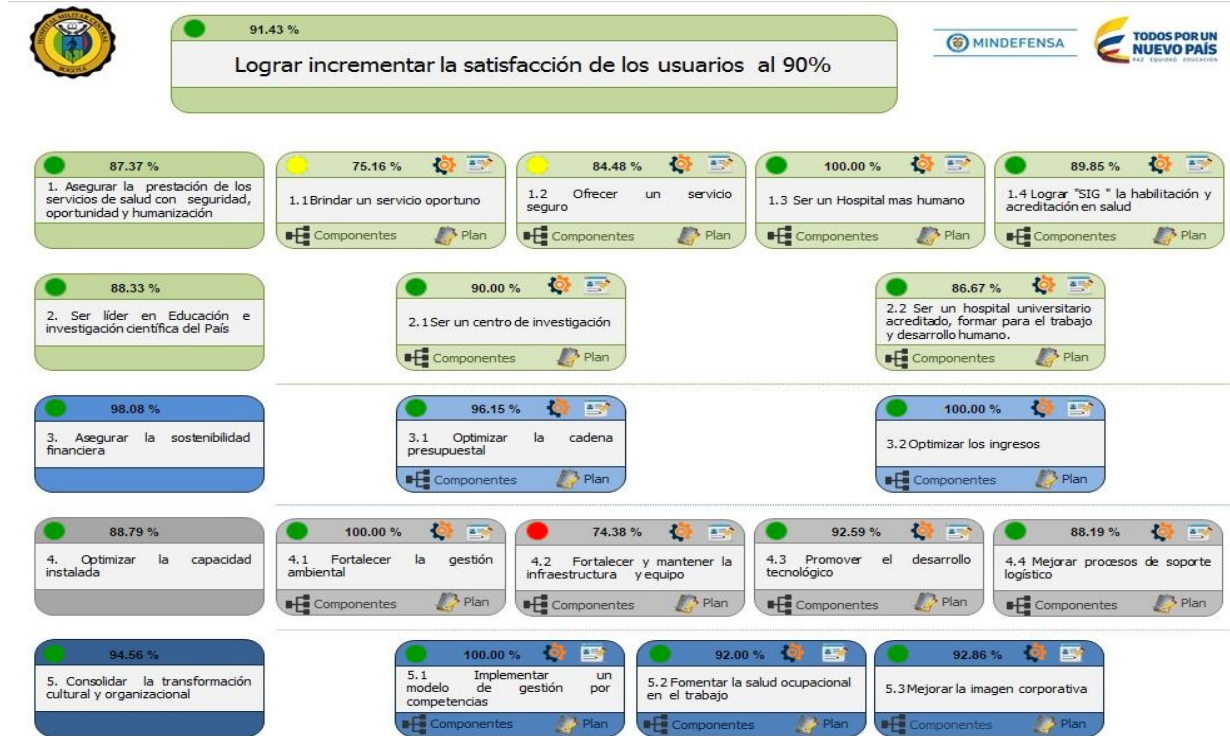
91.43 %

Lograr incrementar la satisfacción de los usuarios al 90%

MINDEFENSA

TODOS POR UN NUEVO PAÍS
PAZ EQUIDAD EDUCACIÓN

87.37 %
1. Asegurar la prestación de los servicios de salud con seguridad, oportunidad y humanización

75.16 %
1.1 Brindar un servicio oportuno
Componentes Plan

84.48 %
1.2 Ofrecer un servicio seguro
Componentes Plan

100.00 %
1.3 Ser un Hospital mas humano
Componentes Plan

89.85 %
1.4 Lograr "SIG " la habilitación y acreditación en salud
Componentes Plan

88.33 %
2. Ser líder en Educación e investigación científica del País

90.00 %
2.1 Ser un centro de investigación
Componentes Plan

86.67 %
2.2 Ser un hospital universitario acreditado, formar para el trabajo y desarrollo humano.
Componentes Plan

98.08 %
3. Asegurar la sostenibilidad financiera

96.15 %
3.1 Optimizar la cadena presupuestal
Componentes Plan

100.00 %
3.2 Optimizar los ingresos
Componentes Plan

88.79 %
4. Optimizar la capacidad instalada

100.00 %
4.1 Fortalecer la gestión ambiental
Componentes Plan

74.38 %
4.2 Fortalecer y mantener la infraestructura y equipo
Componentes Plan

92.59 %
4.3 Promover el desarrollo tecnológico
Componentes Plan

88.19 %
4.4 Mejorar procesos de soporte logístico
Componentes Plan

94.56 %
5. Consolidar la transformación cultural y organizacional

100.00 %
5.1 Implementar un modelo de gestión por competencias
Componentes Plan

92.00 %
5.2 Fomentar la salud ocupacional en el trabajo
Componentes Plan

92.86 %
5.3 Mejorar la imagen corporativa
Componentes Plan